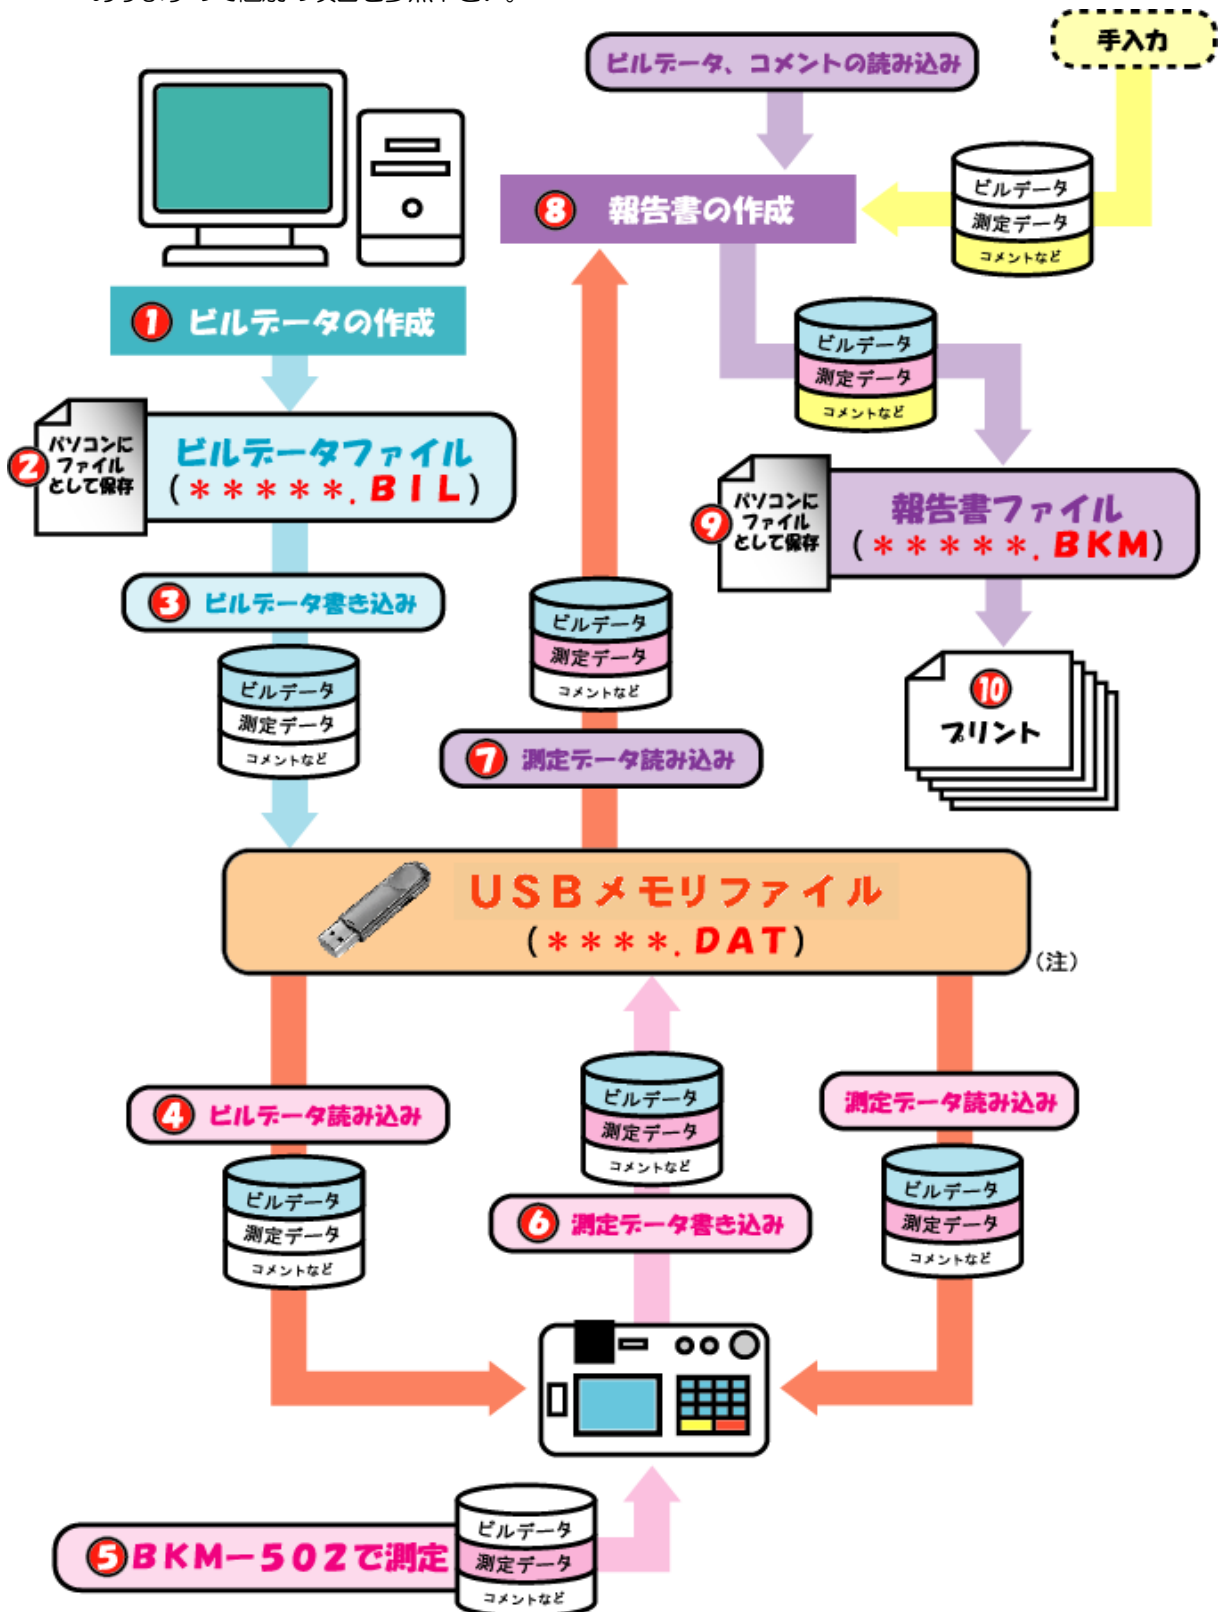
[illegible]

ビルデータ、コメントの読み込み

手入力

ビルデータ
測定データ
コメントなど

8 報告書の作成

1 ビルデータの作成

ビルデータ
測定データ
コメントなど

パソコンにファイルとして保存 2

ビルデータファイル
（＊＊＊＊＊.BIL）

パソコンにファイルとして保存 9

報告書ファイル
（＊＊＊＊＊.BKM）

3 ビルデータ書き込み

ビルデータ
測定データ
コメントなど

ビルデータ
測定データ
コメントなど

10 プリント

7 測定データ読み込み

USBメモリファイル
（＊＊＊＊.DAT）

（注）

4 ビルデータ読み込み

ビルデータ
測定データ
コメントなど

測定データ読み込み

ビルデータ
測定データ
コメントなど

ビルデータ
測定データ
コメントなど

6 測定データ書き込み

ビルデータ
測定データ
コメントなど

5 BKM−502で測定

ビルデータ
測定データ
コメントなど